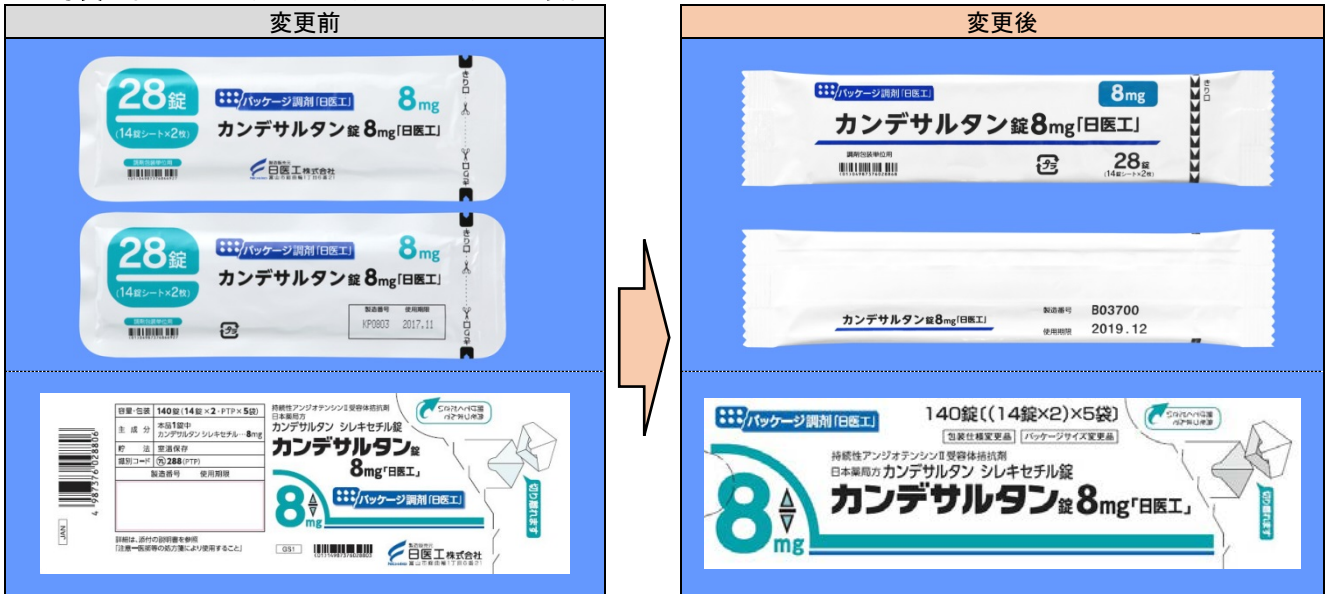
変更前

28錠
(14錠シート×2枚)
パッケージ調剤「日医工」
8mg
カンデサルタン錠8mg「日医工」
調剤包装単位用
日医工株式会社
きりロ

28錠
(14錠シート×2枚)
パッケージ調剤「日医工」
8mg
カンデサルタン錠8mg「日医工」
製造番号 使用期限
KP0803 2017.11
調剤包装単位用
きりロ

容量・包装 140錠(14錠×2・PTP×5袋)
主成分 本品1錠中 カンデサルタン シレキセチル…8mg
貯法 室温保存
識別コード 288(PTP)
製造番号 使用期限
詳細は、添付の説明書を参照
「注意―医師等の処方箋により使用すること」
持続性アンジオテンシンII受容体拮抗剤
日本薬局方 カンデサルタン シレキセチル錠
カンデサルタン錠
8mg「日医工」
8mg
パッケージ調剤「日医工」
GS1
日医工株式会社
JAN
切り離せます

変更後

パッケージ調剤「日医工」
8mg
カンデサルタン錠8mg「日医工」
調剤包装単位用
28錠
(14錠シート×2枚)
きりロ

カンデサルタン錠8mg「日医工」
製造番号 B03700
使用期限 2019.12

パッケージ調剤「日医工」
140錠((14錠×2)×5袋)
包装仕様変更品 パッケージサイズ変更品
持続性アンジオテンシンII受容体拮抗剤
日本薬局方 カンデサルタン シレキセチル錠
8mg
カンデサルタン錠8mg「日医工」
切り離せます